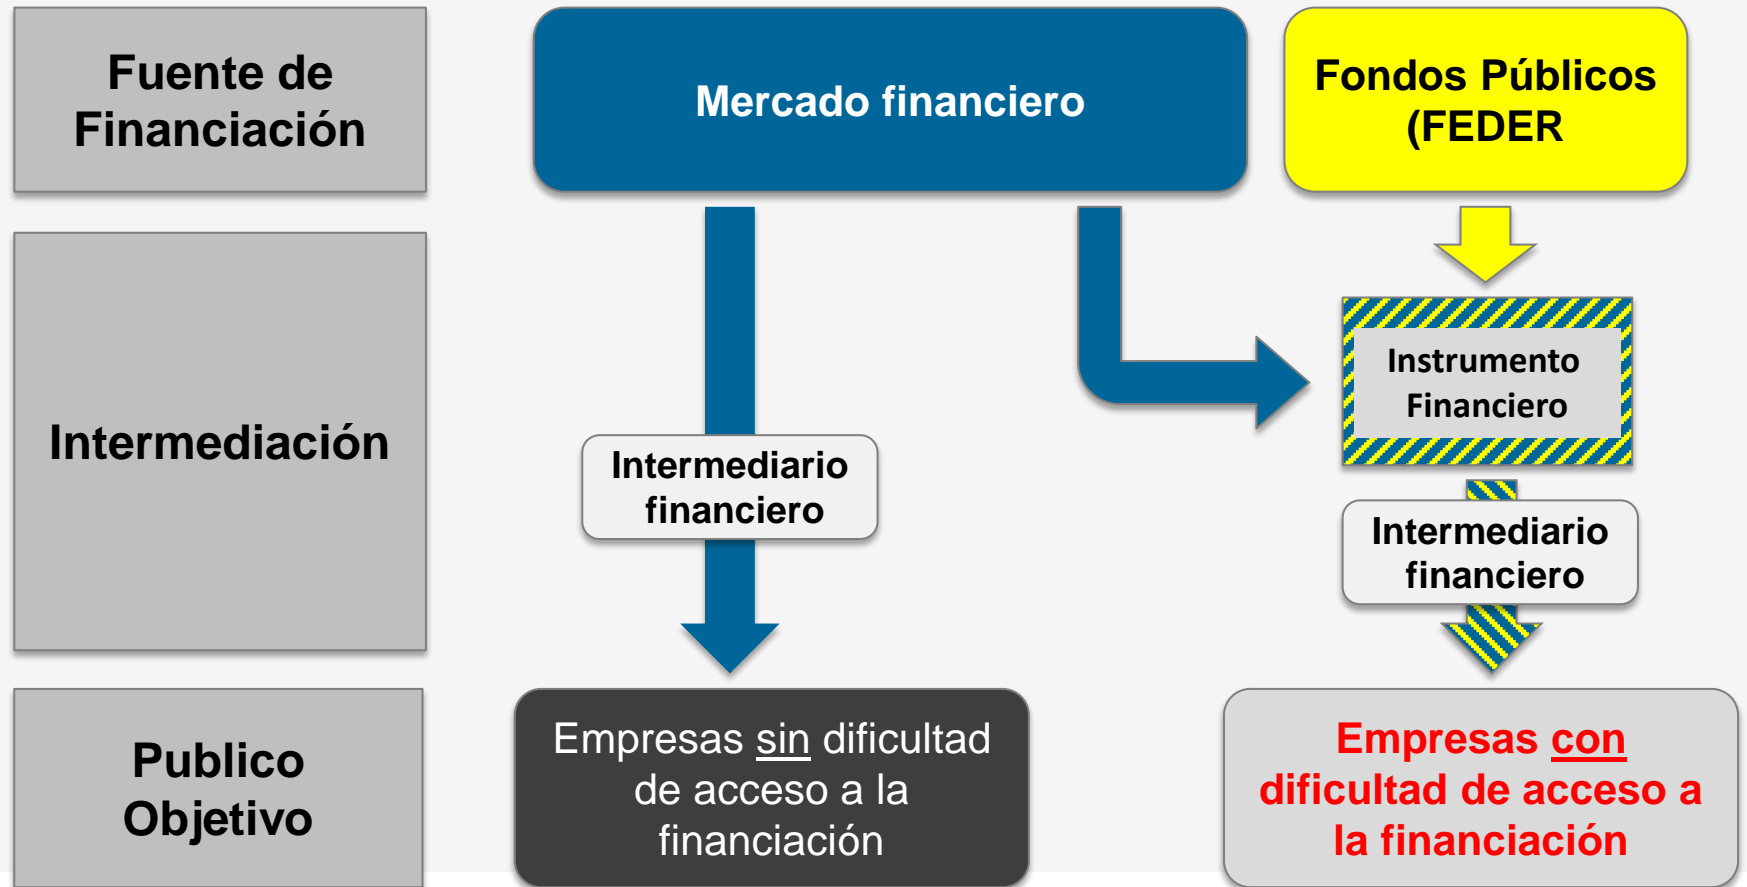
Fuente de Financiación

Mercado financiero

Fondos Públicos (FEDER

Intermediación

Instrumento Financiero

Intermediario financiero

Intermediario financiero

Publico Objetivo

Empresas sin dificultad de acceso a la financiación

Empresas con dificultad de acceso a la financiación